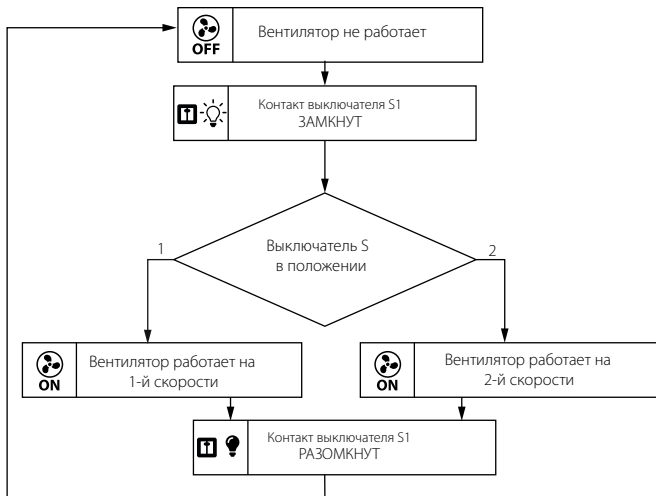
OFF Вентилятор не работает

Контакт выключателя S1 ЗАМКНУТ

Выключатель S в положении

1

2

ON Вентилятор работает на 1-й скорости

ON Вентилятор работает на 2-й скорости

Контакт выключателя S1 РАЗОМКНУТ